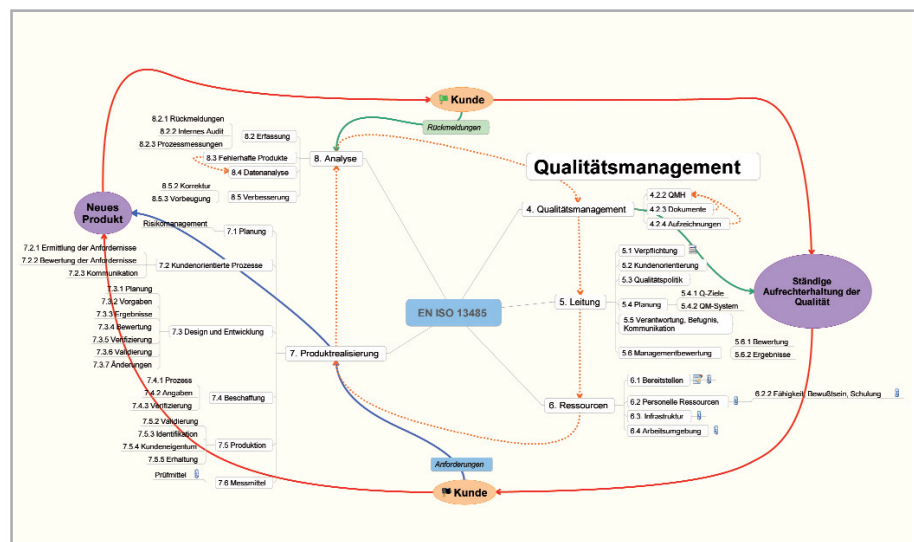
Kunde

Rückmeldungen

8.2.1 Rückmeldungen
8.2.2 Internes Audit
8.2.3 Prozessmessungen
8.2 Erfassung
8.3 Fehlerhafte Produkte
8.4 Datenanalyse
8. Analyse
8.5.2 Korrektur
8.5.3 Vorbeugung
8.5 Verbesserung

Qualitätsmanagement

Neues Produkt

4. Qualitätsmanagement
4.2.2 QMH
4.2.3 Dokumente
4.2.4 Aufzeichnungen

Risikomanagement
7.1 Planung
7.2.1 Ermittlung der Anforderungen
7.2.2 Bewertung der Anforderungen
7.2.3 Kommunikation
7.2 Kundenorientierte Prozesse

5.1 Verpflichtung
5.2 Kundenorientierung
5.3 Qualitätspolitik
5.4 Planung
5.4.1 Q-Ziele
5.4.2 QM-System
5.5 Verantwortung, Befugnis, Kommunikation
5.6 Managementbewertung
5.6.1 Bewertung
5.6.2 Ergebnisse

Ständige Aufrechterhaltung der Qualität

7.3.1 Planung
7.3.2 Vorgaben
7.3.3 Ergebnisse
7.3.4 Bewertung
7.3.5 Verifizierung
7.3.6 Validierung
7.3.7 Änderungen
7.3 Design und Entwicklung

EN ISO 13485

5. Leitung

7. Produktrealisierung

7.4.1 Prozess
7.4.2 Angaben
7.4.3 Verifizierung
7.4 Beschaffung

6. Ressourcen
6.1 Bereitstellen
6.2 Personelle Ressourcen
6.2.2 Fähigkeit, Bewußtsein, Schulung
6.3 Infrastruktur
6.4 Arbeitsumgebung

7.5.2 Validierung
7.5.3 Identifikation
7.5.4 Kundeneigentum
7.5.5 Erhaltung
7.5 Produktion
Prüfmittel
7.6 Messmittel

Anforderungen

Kunde